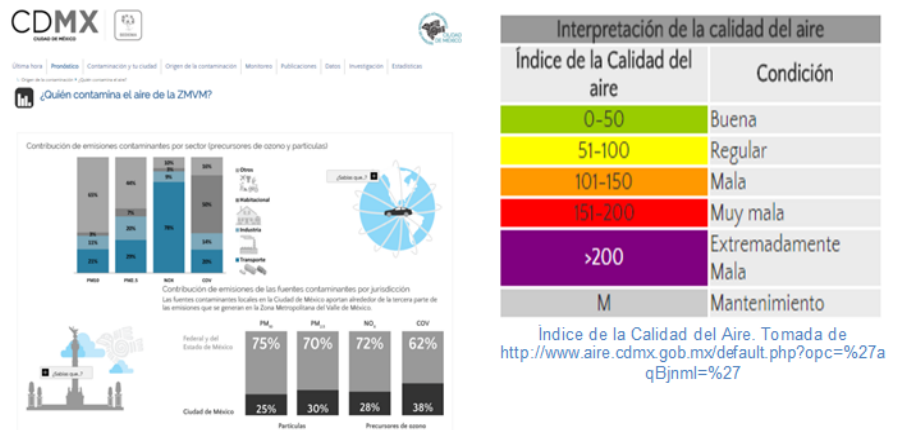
CDMX
CIUDAD DE MÉXICO

Última hora | Pronóstico | Contaminación y tu ciudad | Origen de la contaminación | Monitoreo | Publicaciones | Datos | Investigación | Estadísticas

¿Quién contamina el aire de la ZMVM?

Contribución de emisiones contaminantes por sector (precursores de ozono y partículas)

| | PM10 | PM2.5 | NOX | COV |
|---|---|---|---|---|
| | 65% | 64% | 10% | 30% |
| | 3% | 7% | 3% | |
| | 11% | 20% | 9% | 38% |
| | 21% | 29% | 78% | 14% |
| | | | | 18% |

Otros
Habitacional
Industria
Transporte

¿Sabías que...?

Contribución de emisiones de las fuentes contaminantes por jurisdicción
Las fuentes contaminantes locales en la Ciudad de México aportan alrededor de la tercera parte de las emisiones que se generan en la Zona Metropolitana del Valle de México.

| | $PM_{10}$ | $PM_{2.5}$ | $NO_x$ | COV |
|---|---|---|---|---|
| Federal y del Estado de México | 75% | 70% | 72% | 62% |
| Ciudad de México | 25% | 30% | 28% | 38% |

Partículas | Precursores de ozono

¿Sabías que...?

Interpretación de la calidad del aire

| Índice de la Calidad del aire | Condición |
|---|---|
| 0-50 | Buena |
| 51-100 | Regular |
| 101-150 | Mala |
| 151-200 | Muy mala |
| >200 | Extremadamente Mala |
| M | Mantenimiento |

Índice de la Calidad del Aire. Tomada de http://www.aire.cdmx.gob.mx/default.php?opc=%27aqBjnml=%27